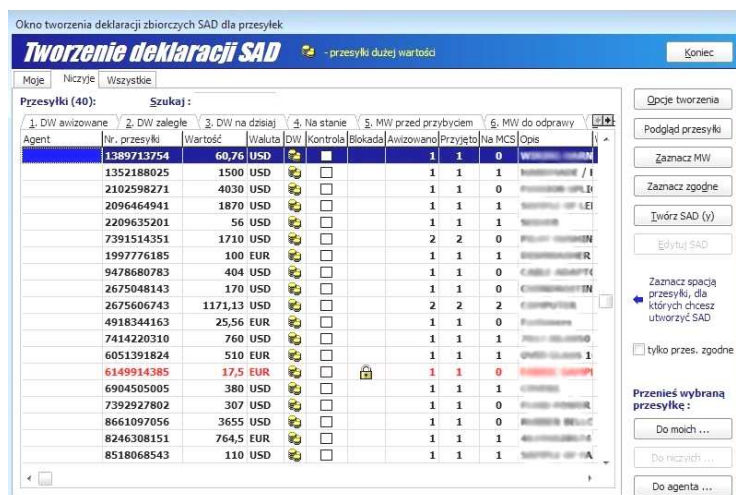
Okno tworzenia deklaracji zbiorczych SAD dla przesyłek

Tworzenie deklaracji SAD

- przesyłki dużej wartości

Koniec

Moje | Niczyje | Wszystkie

Przesyłki (40): Szukaj :

1. DW awizowane | 2. DW zaległe | 3. DW na dzisiaj | 4. Na stanie | 5. MW przed przybyciem | 6. MW do odprawy

| Agent | Nr. przesyłki | Wartość | Waluta | DW | Kontrola | Blokada | Awizowano | Przyjęto | Na MCS | Opis |
|---|---|---|---|---|---|---|---|---|---|---|
| | 1389713754 | 60,76 | USD | | | | 1 | 1 | 0 | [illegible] |
| | 1352188025 | 1500 | USD | | | | 1 | 1 | 1 | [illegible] |
| | 2102598271 | 4030 | USD | | | | 1 | 1 | 0 | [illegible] |
| | 2096464941 | 1870 | USD | | | | 1 | 1 | 1 | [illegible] |
| | 2209635201 | 56 | USD | | | | 1 | 1 | 1 | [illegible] |
| | 7391514351 | 1710 | USD | | | | 2 | 2 | 0 | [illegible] |
| | 1997776185 | 100 | EUR | | | | 1 | 1 | 1 | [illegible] |
| | 9478680783 | 404 | USD | | | | 1 | 1 | 0 | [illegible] |
| | 2675048143 | 170 | USD | | | | 1 | 1 | 0 | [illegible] |
| | 2675606743 | 1171,13 | USD | | | | 2 | 2 | 2 | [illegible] |
| | 4918344163 | 25,56 | EUR | | | | 1 | 1 | 0 | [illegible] |
| | 7414220310 | 760 | USD | | | | 1 | 1 | 1 | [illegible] |
| | 6051391824 | 510 | EUR | | | | 1 | 1 | 1 | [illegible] |
| | 6149914385 | 17,5 | EUR | | | | 1 | 1 | 0 | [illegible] |
| | 6904505005 | 380 | USD | | | | 1 | 1 | 1 | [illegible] |
| | 7392927802 | 307 | USD | | | | 1 | 1 | 0 | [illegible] |
| | 8661097056 | 3655 | USD | | | | 1 | 1 | 0 | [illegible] |
| | 8246308151 | 764,5 | EUR | | | | 1 | 1 | 1 | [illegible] |
| | 8518068543 | 110 | USD | | | | 1 | 1 | 1 | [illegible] |

Opcje tworzenia
Podgląd przesyłki
Zaznacz MW
Zaznacz zgodne
Twórz SAD (y)
Edytuj SAD

Zaznacz spacją przesyłki, dla których chcesz utworzyć SAD

tylko przes. zgodne

Przenieś wybraną przesyłkę :
Do moich ...
Do niczyich ...
Do agenta ...